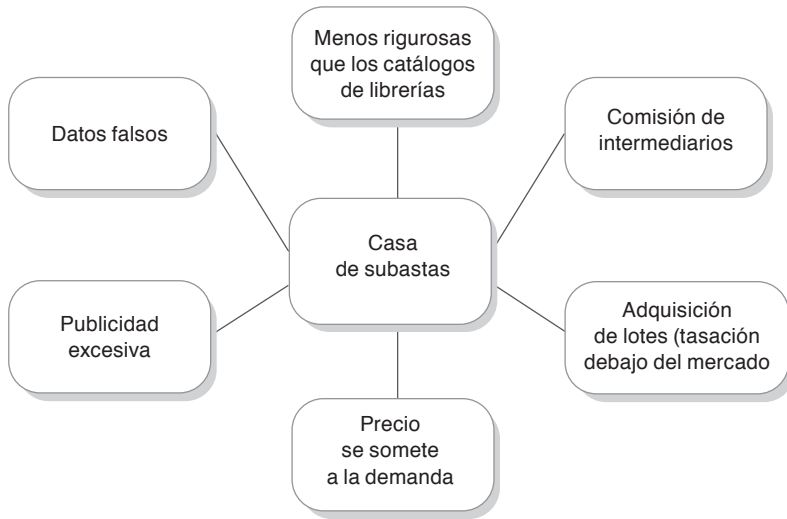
Menos rigurosas que los catálogos de librerías

Datos falsos

Comisión de intermediarios

Casa de subastas

Publicidad excesiva

Adquisición de lotes (tasación debajo del mercado

Precio se somete a la demanda